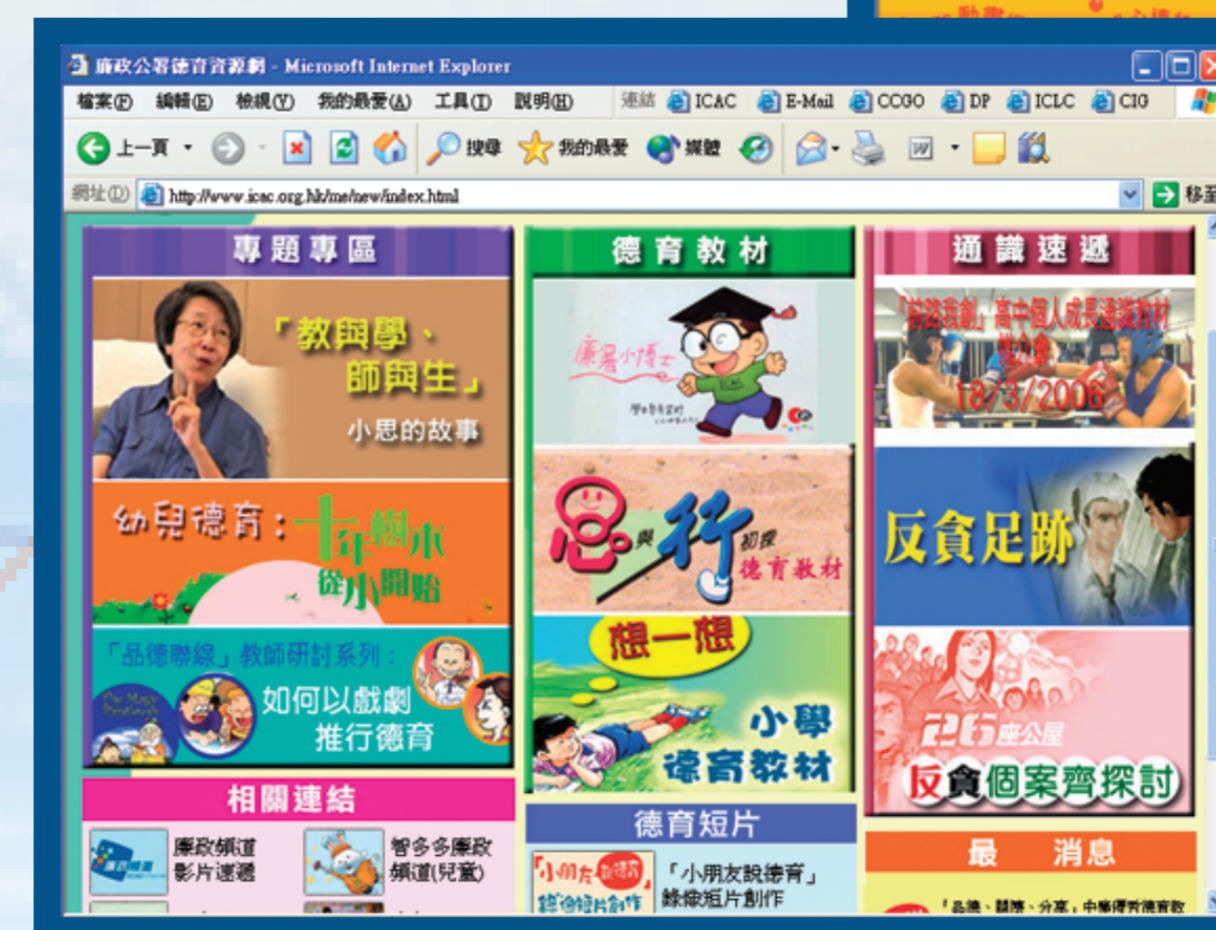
廉政公署德育資源網 - Microsoft Internet Explorer

檔案(F) 編輯(E) 檢視(V) 我的最愛(A) 工具(T) 說明(H)

連結 ICAC E-Mail CCGO DP ICLC CIG

上一頁 搜尋 我的最愛 媒體

網址(D) http://www.icac.org.hk/me/new/index.html 移至

專題專區

「教與學、師與生」

小思的故事

幼兒德育：十年樹木 從小開始

「品德聯線」教師研討系列：

如何以戲劇推行德育

相關連結

廉政頻道影片速遞

智多多廉政頻道(兒童)

德育教材

廉署小博士

思與行 初探 德育教材

想一想

小學德育教材

德育短片

「小朋友說德育」錄像短片創作

小朋友說德育 錄像短片創作

通識速遞

「拚路我創」高中個人成長通識教材發布會

18/3/2006

反貪足跡

265座公屋

反貪個案齊探討

最 消息

「品德、誠信、分享」中學德育德育教